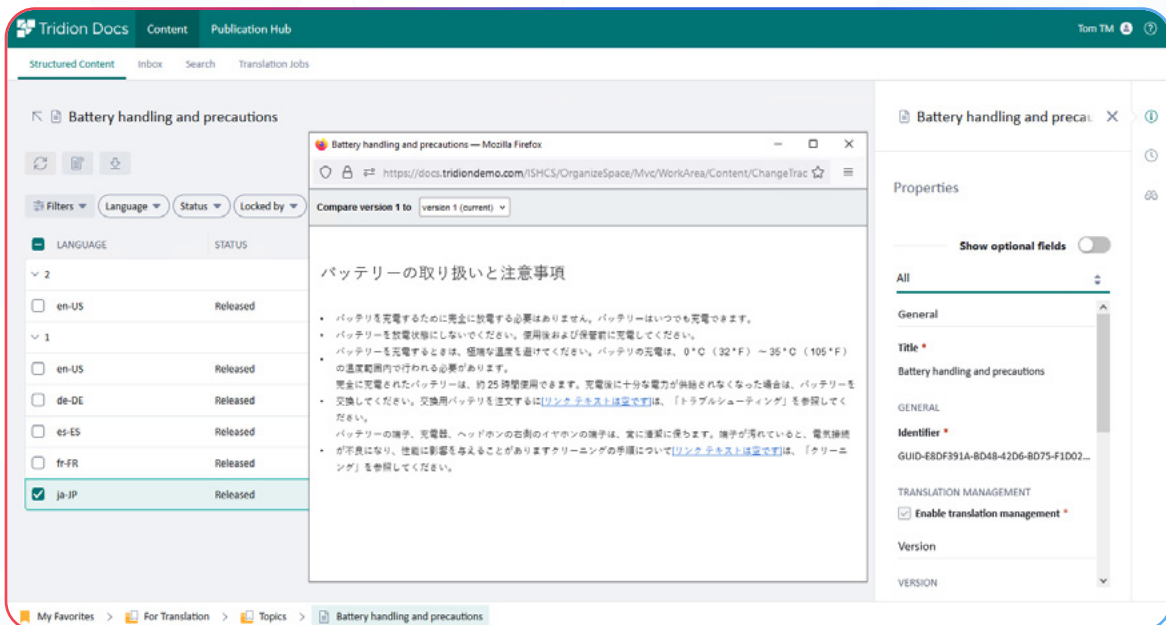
Tridion Docs Content Publication Hub Tom TM

Structured Content Inbox Search Translation Jobs

Battery handling and precautions

Filters Language Status Locked by

LANGUAGE STATUS

2

en-US Released

1

en-US Released

de-DE Released

es-ES Released

fr-FR Released

ja-JP Released

Battery handling and precautions — Mozilla Firefox

https://docs.tridiondemo.com/ISHCS/OrganizeSpace/Mvc/WorkArea/Content/ChangeTrac

Compare version 1 to version 1 (current)

バッテリーの取り扱いと注意事項

- バッテリを充電するために完全に放電する必要はありません。バッテリーはいつでも充電できます。
- バッテリーを放電状態にしないでください。使用後および保管前に充電してください。
- バッテリーを充電するときは、極端な温度を避けてください。バッテリの充電は、0°C（32°F）～35°C（105°F）の温度範囲内で行われる必要があります。
- 完全に充電されたバッテリーは、約25時間使用できます。充電後に十分な電力が供給されなくなった場合は、バッテリーを交換してください。交換用バッテリを注文するには[リンク テキストは空です]は、「トラブルシューティング」を参照してください。
- バッテリーの端子、充電器、ヘッドホンの右側のイヤホンの端子は、常に清潔に保ちます。端子が汚れていると、電気接続が不良になり、性能に影響を与えることがありますクリーニングの手順について[リンク テキストは空です]は、「クリーニング」を参照してください。

Battery handling and precau

Properties

Show optional fields

All

General

Title *

Battery handling and precautions

GENERAL

Identifier *

GUID-E8DF391A-BD48-42D6-BD75-F1D02...

TRANSLATION MANAGEMENT

Enable translation management *

Version

VERSION

My Favorites > For Translation > Topics > Battery handling and precautions